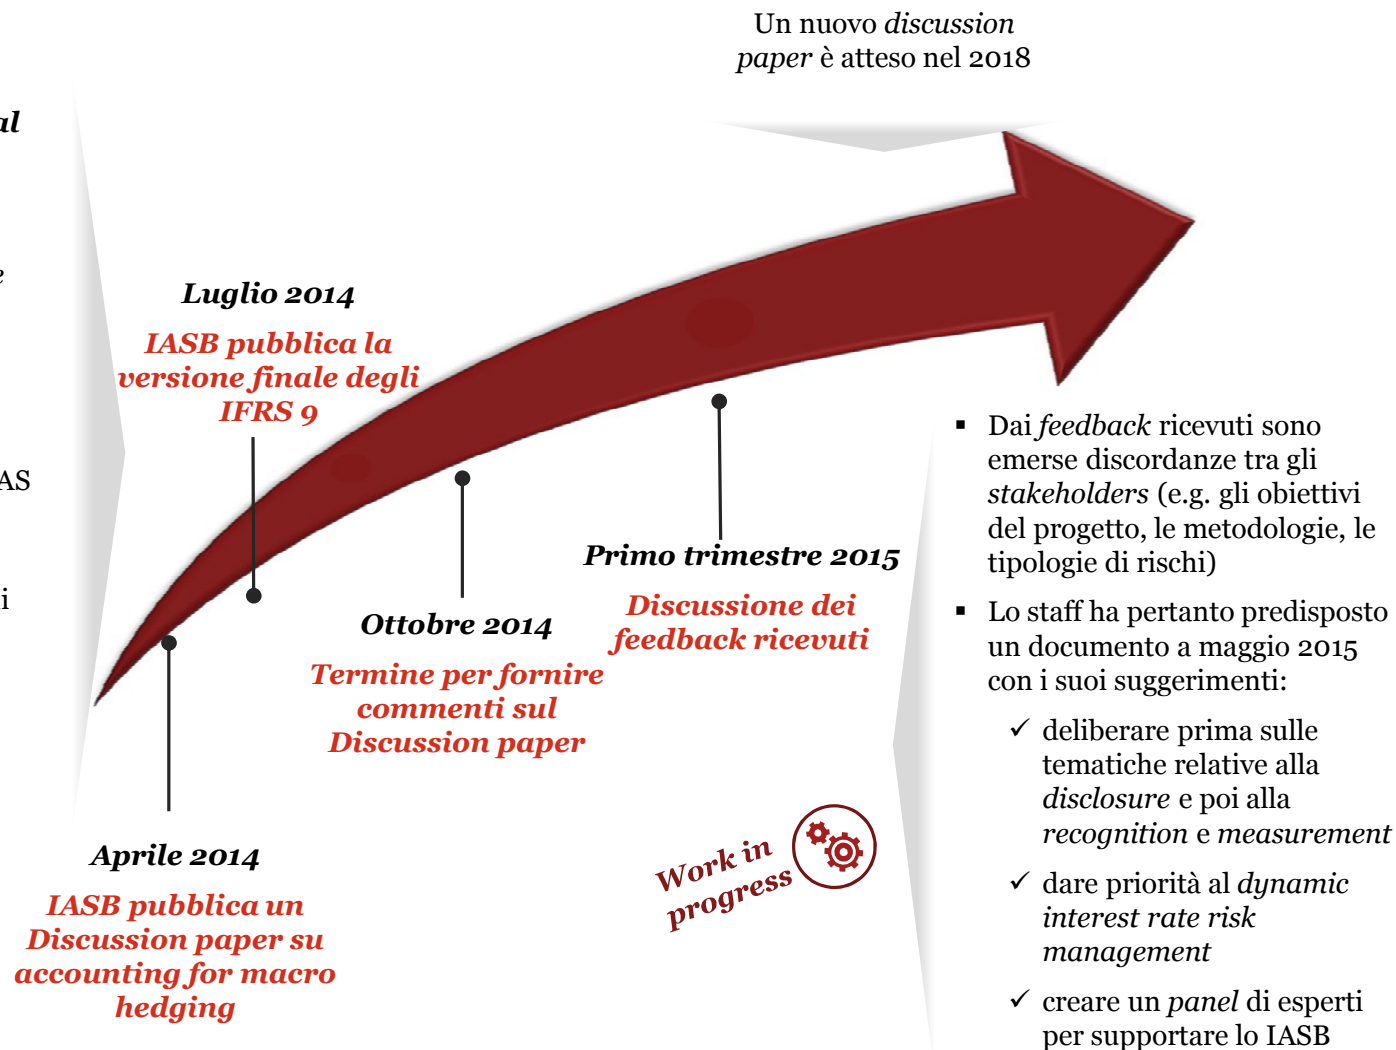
Un nuovo *discussion paper* è atteso nel 2018

al

e

AS

i

Luglio 2014

IASB pubblica la versione finale degli IFRS 9

Primo trimestre 2015

Discussione dei feedback ricevuti

Ottobre 2014

Termine per fornire commenti sul Discussion paper

Aprile 2014

IASB pubblica un Discussion paper su accounting for macro hedging

Work in progress

▪ Dai *feedback* ricevuti sono emerse discordanze tra gli *stakeholders* (e.g. gli obiettivi del progetto, le metodologie, le tipologie di rischi)

▪ Lo staff ha pertanto predisposto un documento a maggio 2015 con i suoi suggerimenti:

✓ deliberare prima sulle tematiche relative alla *disclosure* e poi alla *recognition* e *measurement*

✓ dare priorità al *dynamic interest rate risk management*

✓ creare un *panel* di esperti per supportare lo IASB